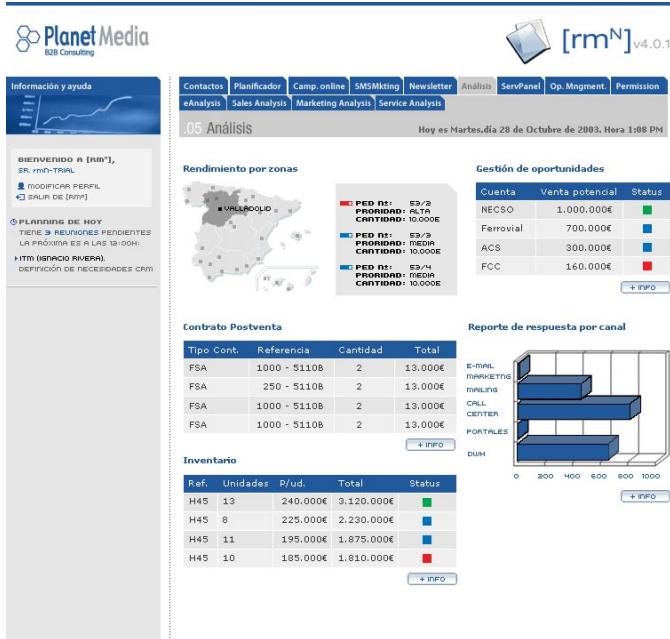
Planet Media
B2B Consulting

[rm$^N$] v4.0.1

Información y ayuda

BIENVENIDO A [RM$^N$],
SR. RMN-TRIAL

MODIFICAR PERFIL
SALIR DE [RM$^N$]

PLANNING DE HOY
TIENE 3 REUNIONES PENDIENTES
LA PRÓXIMA ES A LAS 12:00H:

ITM (IGNACIO RIVERA).
DEFINICIÓN DE NECESIDADES CRM

Contactos | Planificador | Camp. online | SMSMkting | Newsletter | Análisis | ServPanel | Op. Mngment. | Permission
eAnalysis | Sales Analysis | Marketing Analysis | Service Analysis

.05 Análisis

Hoy es Martes,día 28 de Octubre de 2003. Hora 1:08 PM

Rendimiento por zonas

VALLADOLID

PED Nº: 53/2
PRORIDAD: ALTA
CANTIDAD: 10.000€

PED Nº: 53/3
PRORIDAD: MEDIA
CANTIDAD: 10.000€

PED Nº: 53/4
PRORIDAD: MEDIA
CANTIDAD: 10.000€

Gestión de oportunidades

| Cuenta | Venta potencial | Status |
|---|---|---|
| NECSO | 1.000.000€ | |
| Ferrovial | 700.000€ | |
| ACS | 300.000€ | |
| FCC | 160.000€ | |

+ INFO

Contrato Postventa

| Tipo Cont. | Referencia | Cantidad | Total |
|---|---|---|---|
| FSA | 1000 - 5110B | 2 | 13.000€ |
| FSA | 250 - 5110B | 2 | 13.000€ |
| FSA | 1000 - 5110B | 2 | 13.000€ |
| FSA | 1000 - 5110B | 2 | 13.000€ |

+ INFO

Reporte de respuesta por canal

E-MAIL MARKETING
MAILING
CALL CENTER
PORTALES
DWH

0 200 400 600 800 1000

+ INFO

Inventario

| Ref. | Unidades | P/ud. | Total | Status |
|---|---|---|---|---|
| H45 | 13 | 240.000€ | 3.120.000€ | |
| H45 | 8 | 225.000€ | 2.230.000€ | |
| H45 | 11 | 195.000€ | 1.875.000€ | |
| H45 | 10 | 185.000€ | 1.810.000€ | |

+ INFO